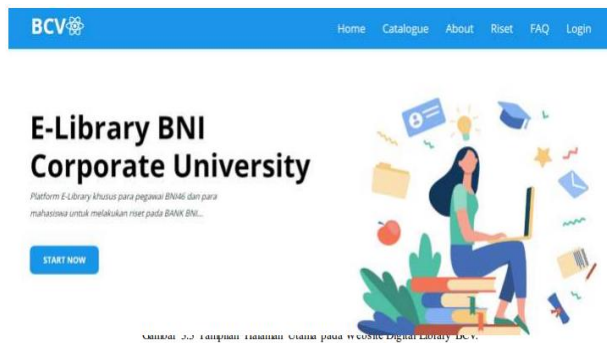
BCV

Home Catalogue About Riset FAQ Login

E-Library BNI Corporate University

Platform E-Library khusus para pegawai BNI46 dan para mahasiswa untuk melakukan riset pada BANK BNI...

START NOW

Gambar 3.3 Tampilan Halaman Utama pada Website Digital Library BCV.